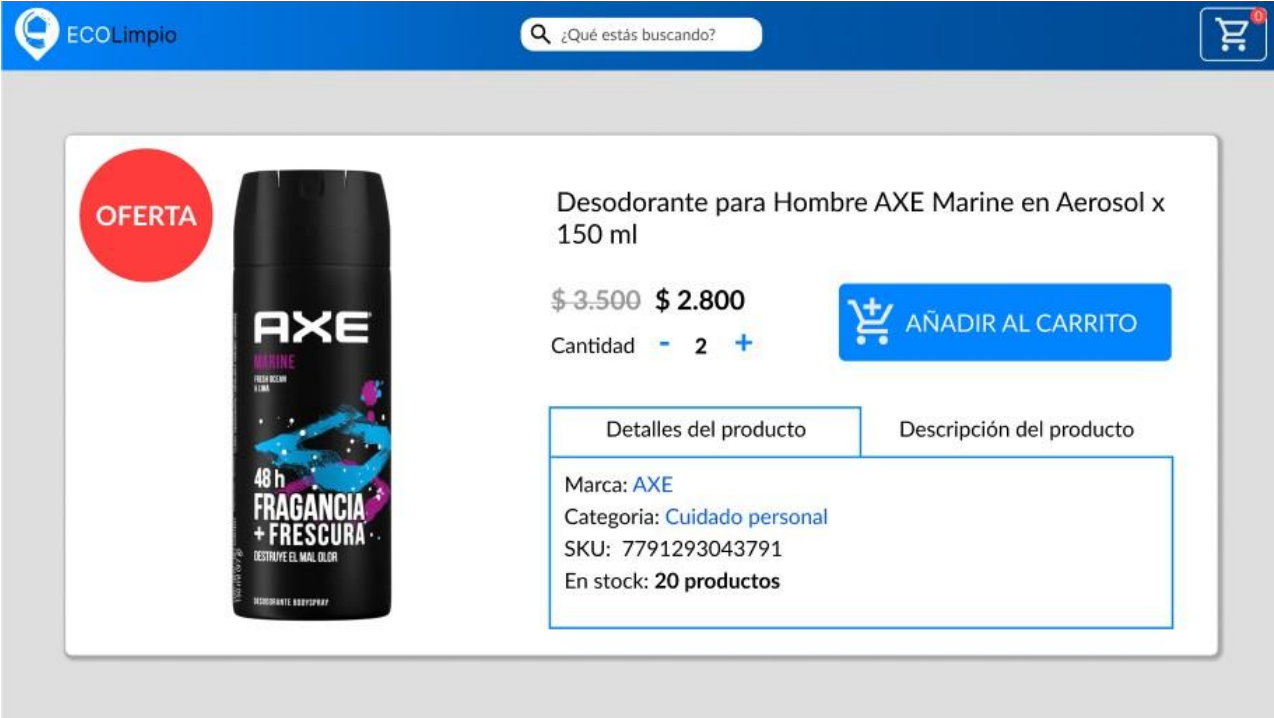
ECOLimpio

¿Qué estás buscando?

0

OFERTA

AXE
MARINE
FRESH OCEAN & LIMA
48 h
FRAGANCIA
+ FRESCURA
DESTRUYE EL MAL OLOR
DESODORANTE BODYSPRAY

Desodorante para Hombre AXE Marine en Aerosol x 150 ml

~~$ 3.500~~ $ 2.800

Cantidad - 2 +

AÑADIR AL CARRITO

Detalles del producto

Descripción del producto

Marca: AXE
Categoria: Cuidado personal
SKU: 7791293043791
En stock: 20 productos